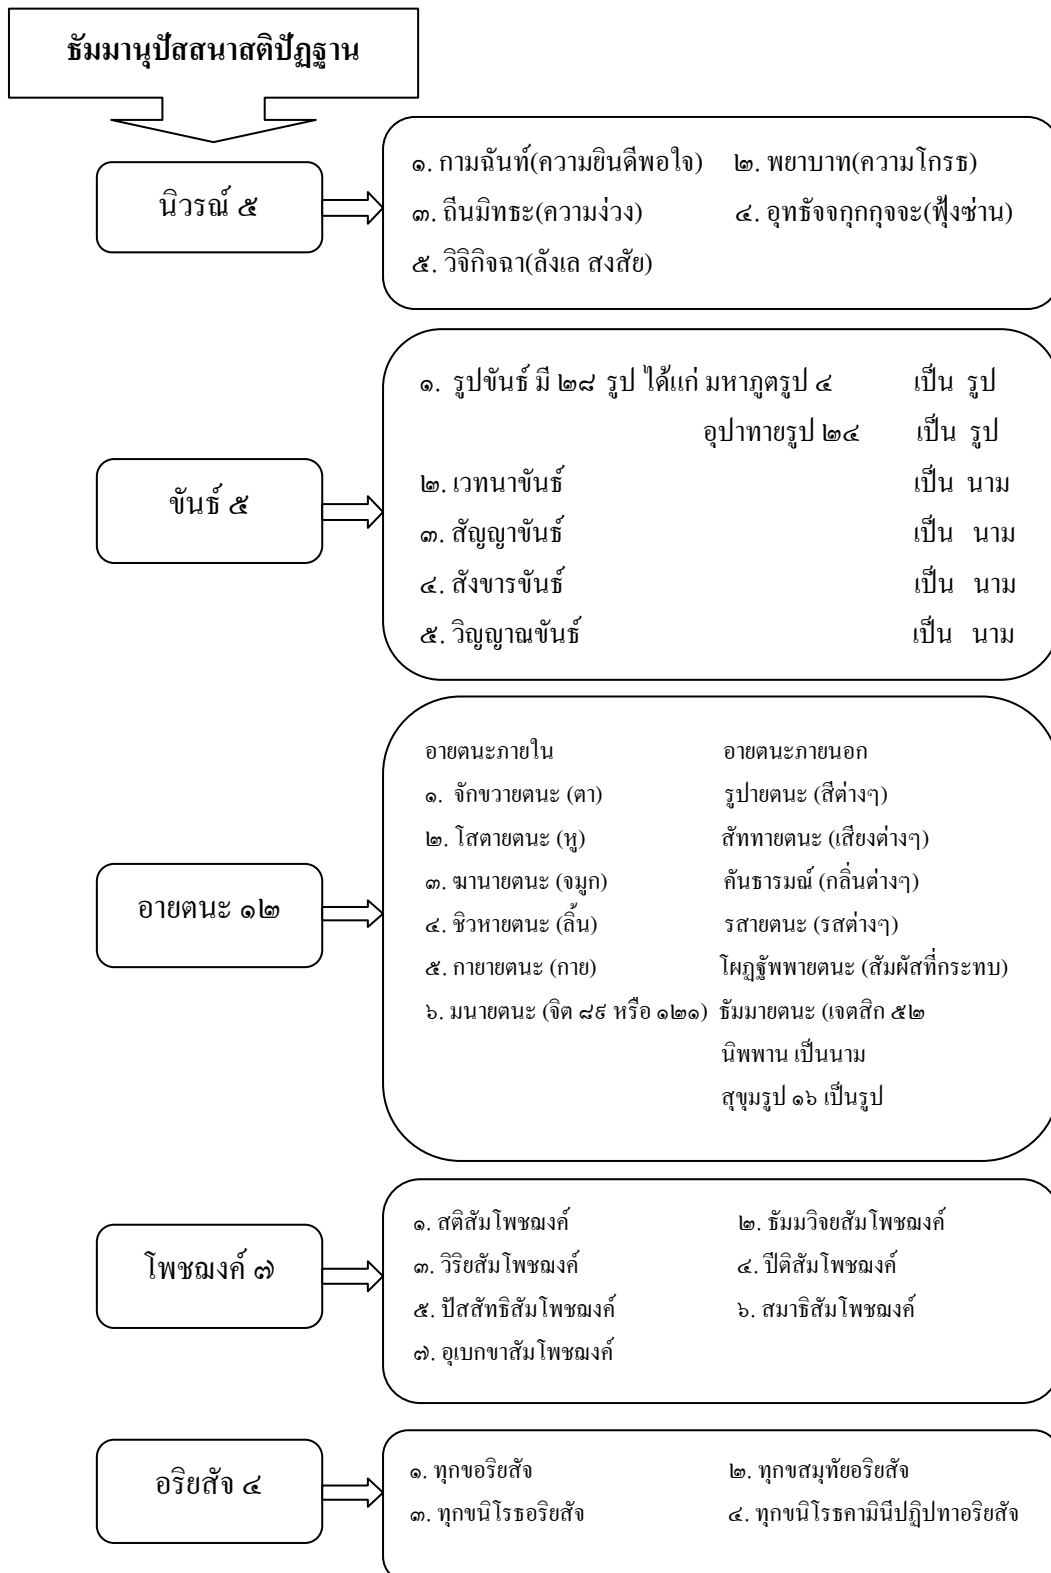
ธัมมานุปัสสนาสติปัฏฐาน

นิวรณ์ ๕

๑. กามฉันท์(ความยินดีพอใจ) ๒. พยาบาท(ความโกรธ)
๓. ถีนมิทธะ(ความง่วง) ๔. อุทธัจจกุกกุจจะ(ฟุ้งซ่าน)
๕. วิจิกิจฉา(ลังเล สงสัย)

ขันธ์ ๕

๑. รูปขันธ์ มี ๒๘ รูป ได้แก่ มหาภูตรูป ๔ เป็น รูป
อุปาทายรูป ๒๔ เป็น รูป
๒. เวทนาขันธ์ เป็น นาม
๓. สัญญาขันธ์ เป็น นาม
๔. สังขารขันธ์ เป็น นาม
๕. วิญญาณขันธ์ เป็น นาม

อายตนะ ๑๒

| อายตนะภายใน | อายตนะภายนอก |
|---|---|
| ๑. จักขวายตนะ (ตา) | รูปายตนะ (สีต่างๆ) |
| ๒. โสตายตนะ (หู) | สัททายตนะ (เสียงต่างๆ) |
| ๓. ฆานายตนะ (จมูก) | คันธารมณ์ (กลิ่นต่างๆ) |
| ๔. ชิวหายตนะ (ลิ้น) | รสายตนะ (รสต่างๆ) |
| ๕. กายายตนะ (กาย) | โผฏฐัพพายตนะ (สัมผัสที่กระทบ) |
| ๖. มนายตนะ (จิต ๘๙ หรือ ๑๒๑) | ธัมมายตนะ (เจตสิก ๕๒ |
| | นิพพาน เป็นนาม |
| | สุขุมรูป ๑๖ เป็นรูป |

โพชฌงค์ ๗

๑. สติสัมโพชฌงค์ ๒. ธัมมวิจยสัมโพชฌงค์
๓. วิริยสัมโพชฌงค์ ๔. ปีติสัมโพชฌงค์
๕. ปัสสัทธิสัมโพชฌงค์ ๖. สมาธิสัมโพชฌงค์
๗. อุเบกขาสัมโพชฌงค์

อริยสัจ ๔

๑. ทุกขอริยสัจ ๒. ทุกขสมุทัยอริยสัจ
๓. ทุกขนิโรธอริยสัจ ๔. ทุกขนิโรธคามินีปฏิปทาอริยสัจ